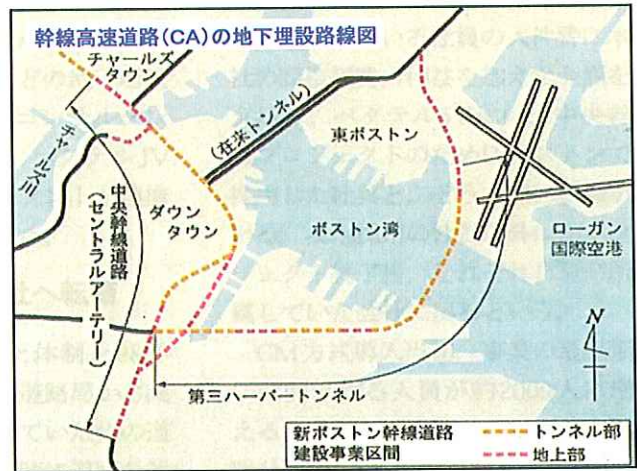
幹線高速道路（CA）の地下埋設路線図

チャールズタウン

チャールズ川

（在来トンネル）

東ボストン

中央幹線道路（セントラルアーテリー）

ダウンタウン

ボストン湾

ローガン国際空港

N

第三ハーバートンネル

新ボストン幹線道路建設事業区間

トンネル部

地上部